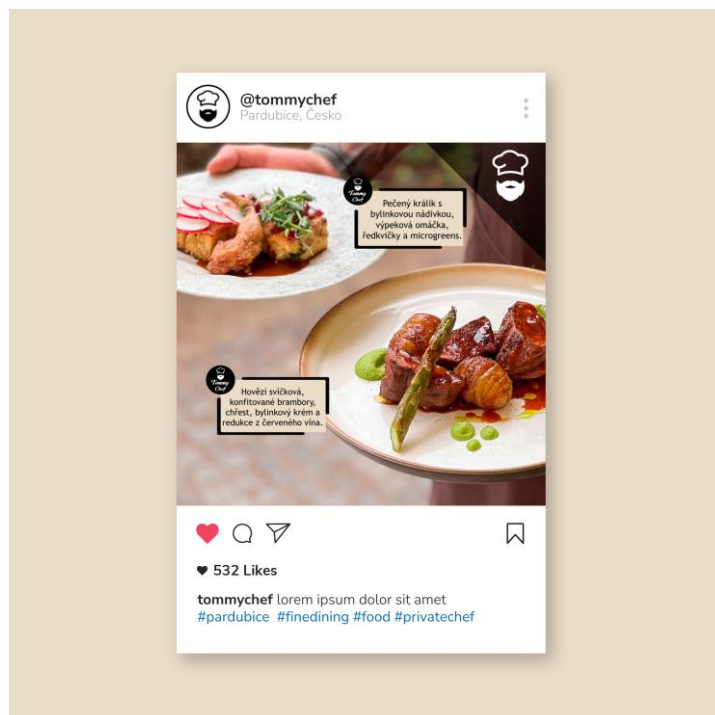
@tommychef
Pardubice, Česko

Tommy Chef

Pečený králík s bylinkovou nádivkou, výpeková omáčka, ředkvičky a microgreens.

Tommy Chef

Hovězí svíčková, konfitované brambory, chřest, bylinkový krém a redukce z červeného vína.

532 Likes

tommychef lorem ipsum dolor sit amet
#pardubice #finedining #food #privatechef